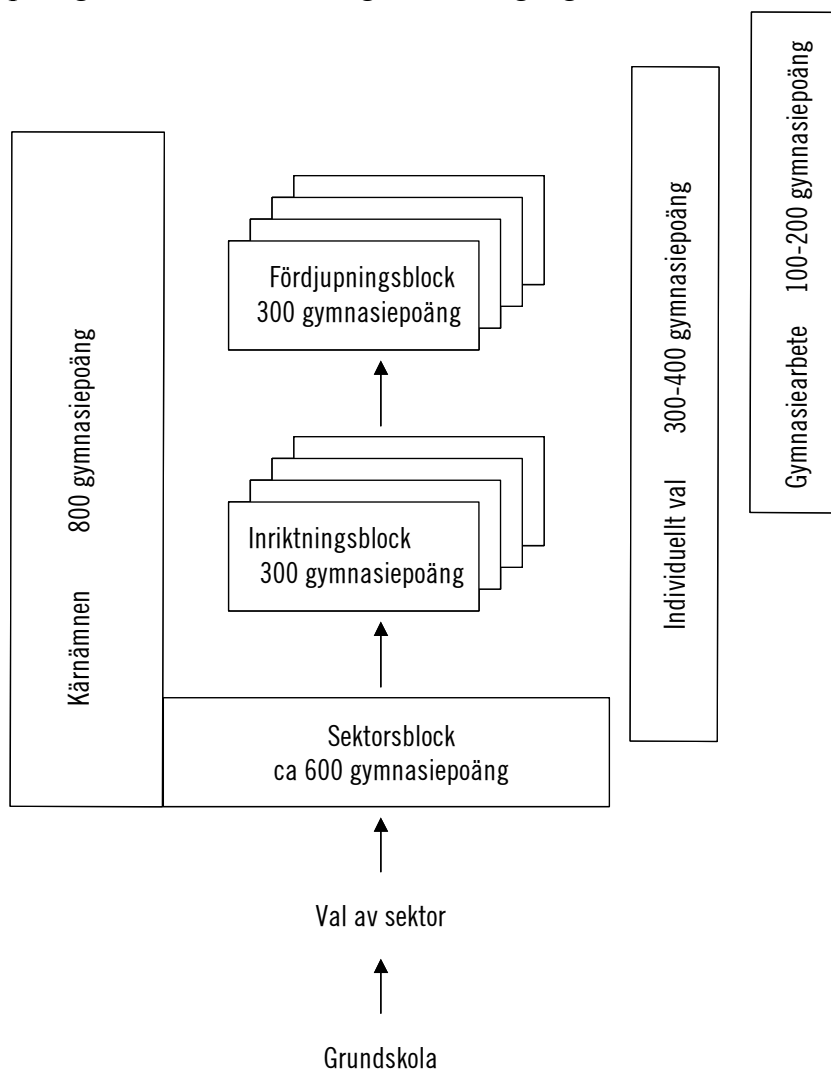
Kärnämnen 800 gymnasiepoäng

Fördjupningsblock
300 gymnasiepoäng

Inriktningsblock
300 gymnasiepoäng

Sektorsblock
ca 600 gymnasiepoäng

Individuellt val 300-400 gymnasiepoäng

Gymnasiearbete 100-200 gymnasiepoäng

Val av sektor

Grundskola